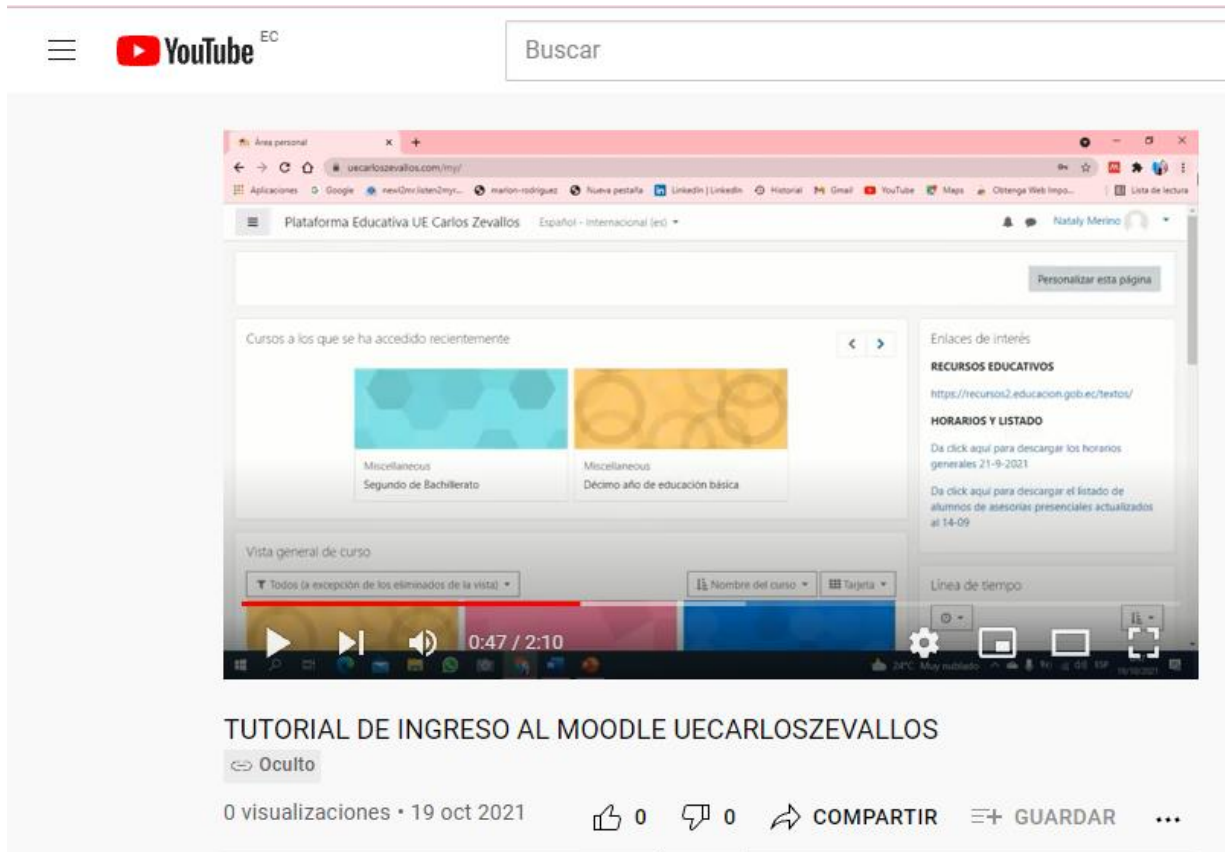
YouTube EC

Buscar

Área personal

uecarloszevallos.com/my/

Aplicaciones Google marlon-rodriguez Nueva pestaña LinkedIn | LinkedIn Historial Gmail YouTube Maps Obtenga Web Impo... Lista de lectura

Plataforma Educativa UE Carlos Zevallos Español - Internacional (es)

Nataly Merino

Personalizar esta página

Cursos a los que se ha accedido recientemente

Miscellaneous
Segundo de Bachillerato

Miscellaneous
Décimo año de educación básica

Enlaces de interés

RECURSOS EDUCATIVOS

https://recursos2.educacion.gob.ec/textos/

HORARIOS Y LISTADO

Da click aquí para descargar los horarios generales 21-9-2021

Da click aquí para descargar el listado de alumnos de asesorías presenciales actualizados al 14-09

Vista general de curso

Todos (a excepción de los eliminados de la vista)

Nombre del curso

Tarjeta

Línea de tiempo

0:47 / 2:10

24°C Muy nublado

TUTORIAL DE INGRESO AL MOODLE UECARLOSZEVALLOS

Oculto

0 visualizaciones • 19 oct 2021

0 0 COMPARTIR GUARDAR ...